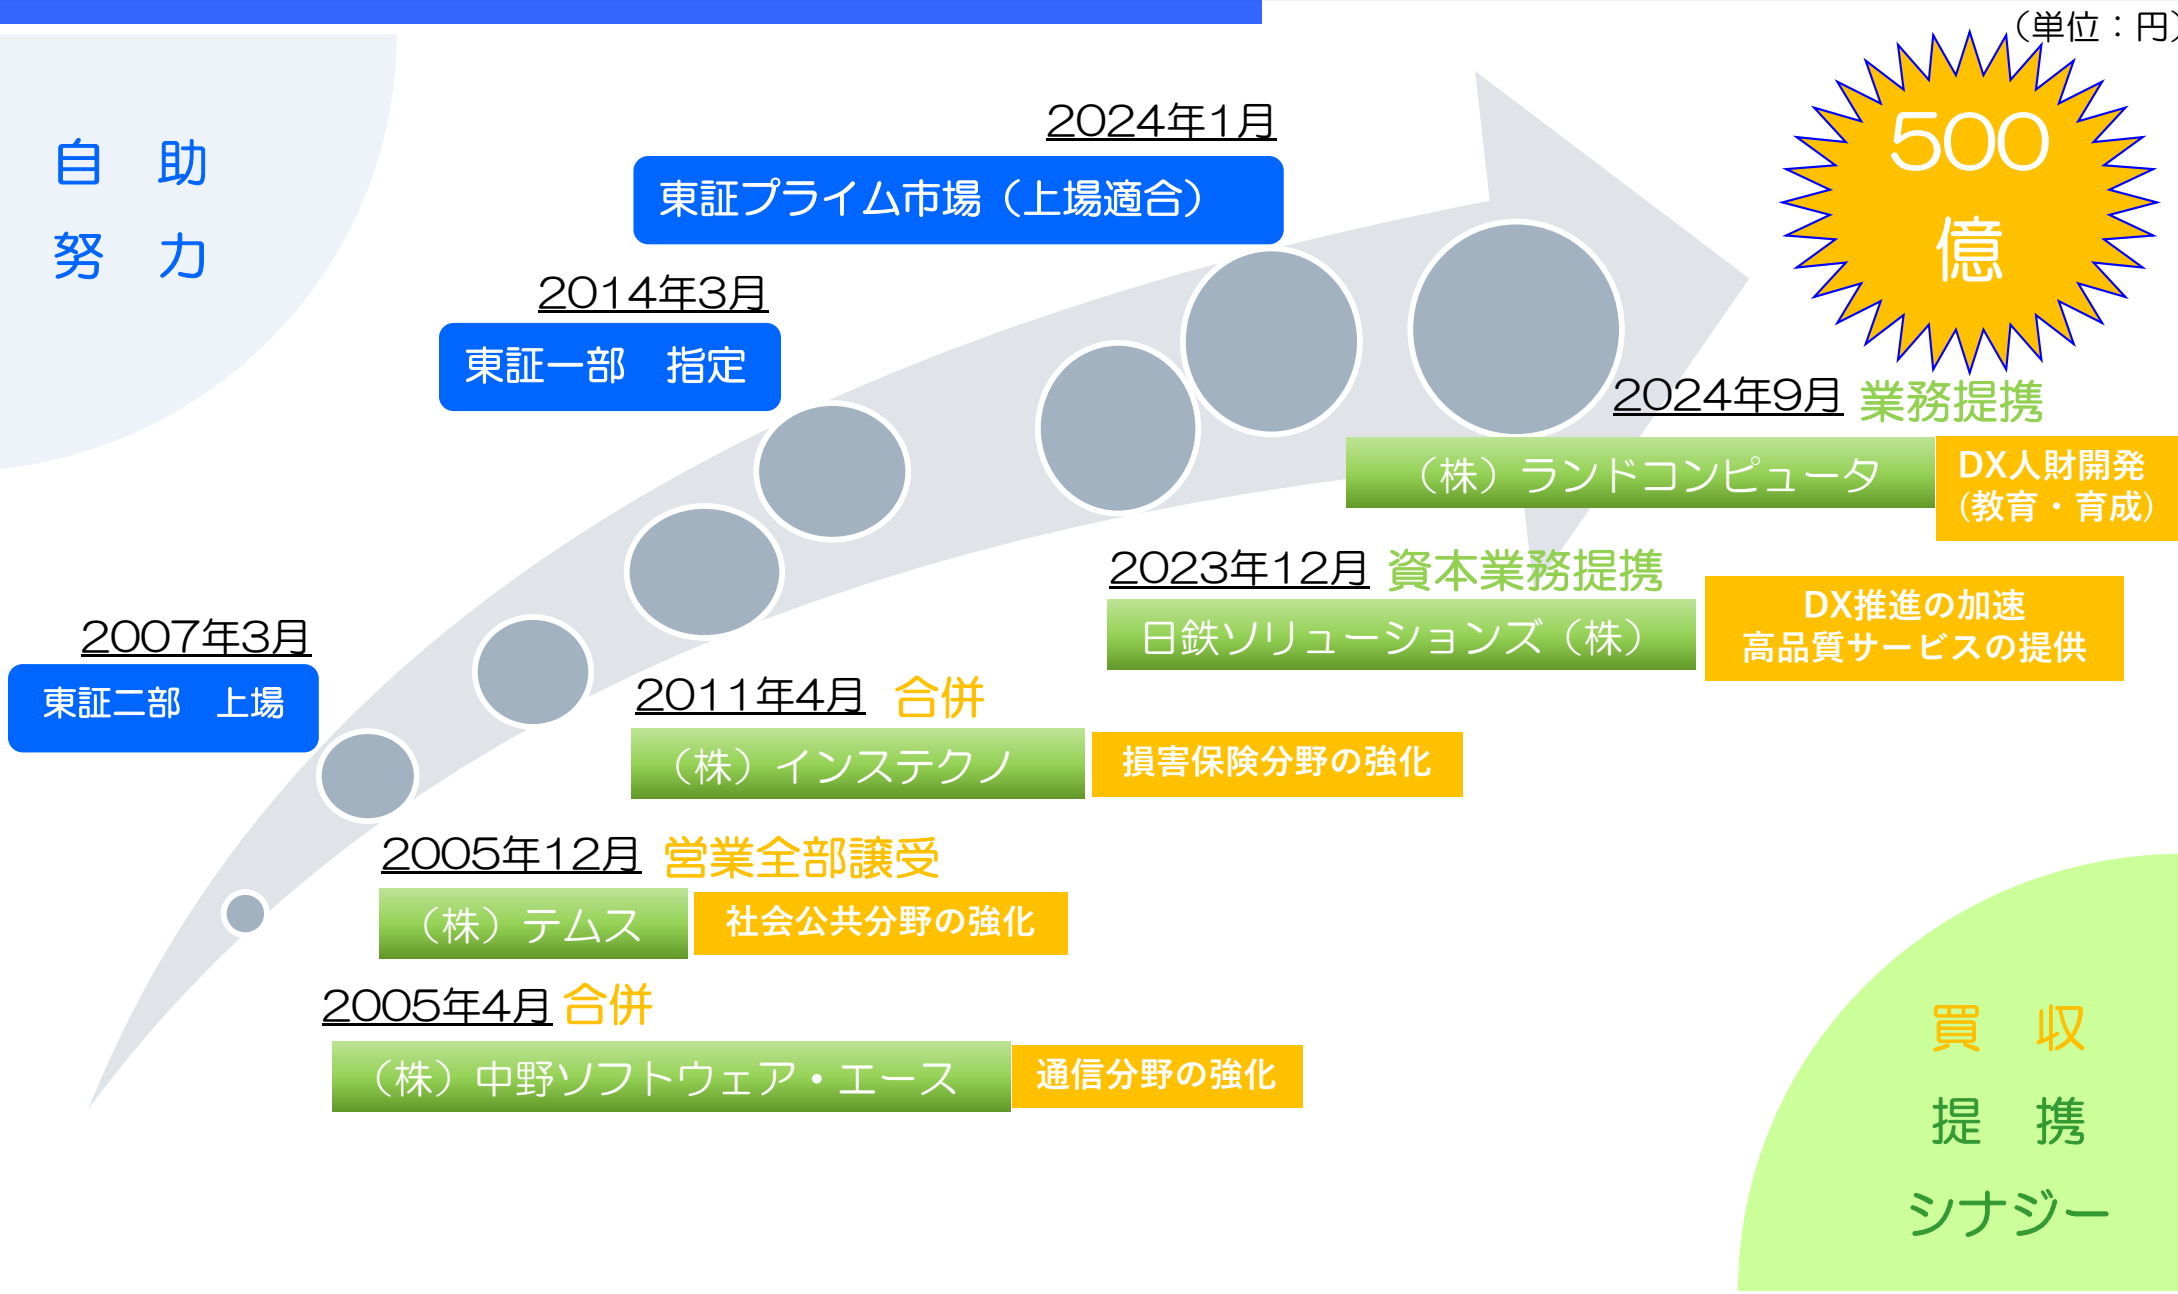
（単位：円）

自　助
努　力

500
億

2024年1月
東証プライム市場（上場適合）

2014年3月
東証一部　指定

2024年9月 業務提携
（株）ランドコンピュータ
DX人財開発
（教育・育成）

2023年12月 資本業務提携
日鉄ソリューションズ（株）
DX推進の加速
高品質サービスの提供

2007年3月
東証二部　上場

2011年4月 合併
（株）インステクノ
損害保険分野の強化

2005年12月 営業全部譲受
（株）テムス
社会公共分野の強化

2005年4月 合併
（株）中野ソフトウェア・エース
通信分野の強化

買　収
提　携
シナジー